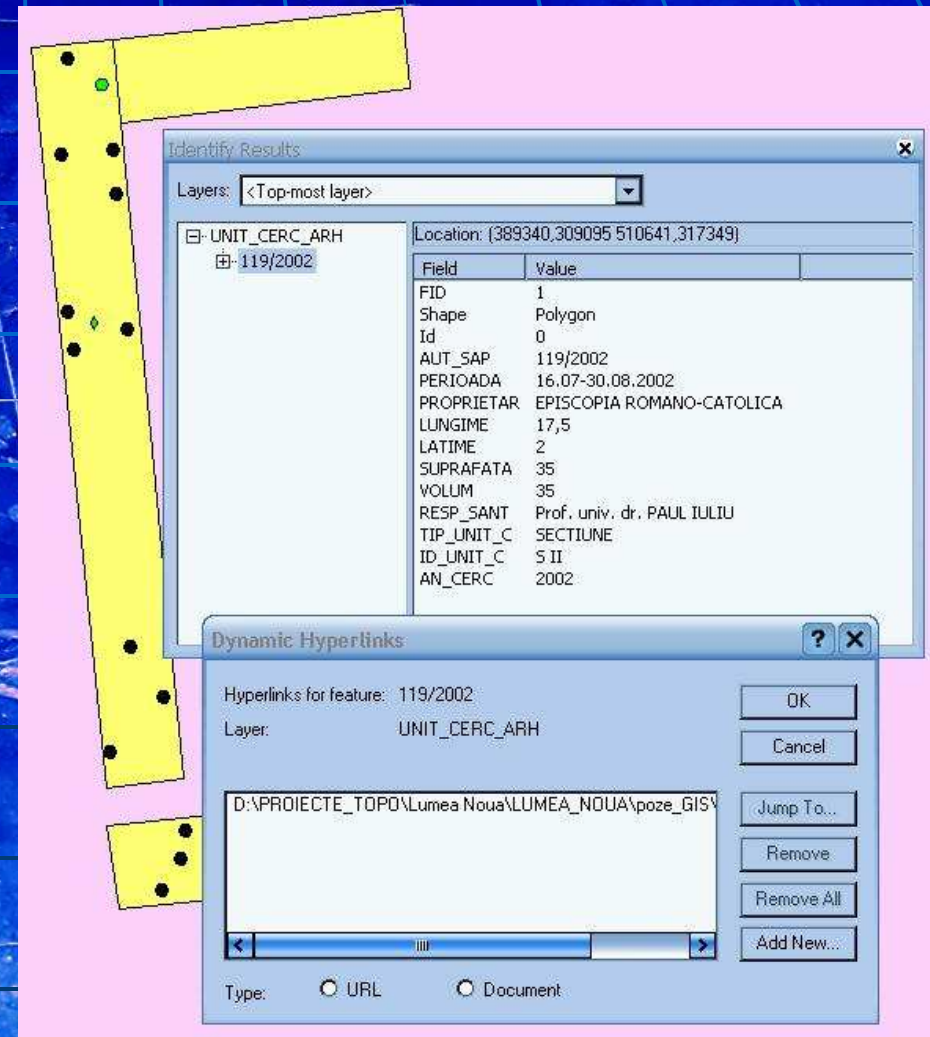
Identify Results

Layers: <Top-most layer>

UNIT_CERC_ARH
119/2002

Location: (389340,309095 510641,317349)

| Field | Value |
|---|---|
| FID | 1 |
| Shape | Polygon |
| Id | 0 |
| AUT_SAP | 119/2002 |
| PERIOADA | 16.07-30.08.2002 |
| PROPRIETAR | EPISCOPIA ROMANO-CATOLICA |
| LUNGIME | 17,5 |
| LATIME | 2 |
| SUPRAFATA | 35 |
| VOLUM | 35 |
| RESP_SANT | Prof. univ. dr. PAUL IULIU |
| TIP_UNIT_C | SECTIUNE |
| ID_UNIT_C | S II |
| AN_CERC | 2002 |

Dynamic Hyperlinks

Hyperlinks for feature: 119/2002
Layer: UNIT_CERC_ARH

OK
Cancel

D:\PROIECTE_TOPO\Lumea Noua\LUMEA_NOUA\poze_GIS\

Jump To...
Remove
Remove All
Add New...

Type: URL Document